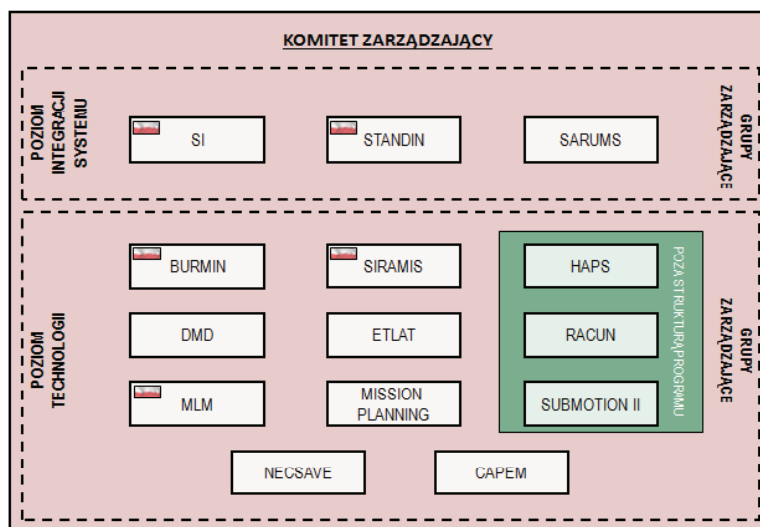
KOMITET ZARZĄDZAJĄCY

POZIOM INTEGRACJI SYSTEMU

SI

STANDIN

SARUMS

GRUPY ZARZĄDZAJĄCE

POZIOM TECHNOLOGII

BURMIN

SIRAMIS

HAPS

DMD

ETLAT

RACUN

MLM

MISSION PLANNING

SUBMOTION II

POZA STRUKTURĄ PROGRAMU

GRUPY ZARZĄDZAJĄCE

NECSAVE

CAPEM